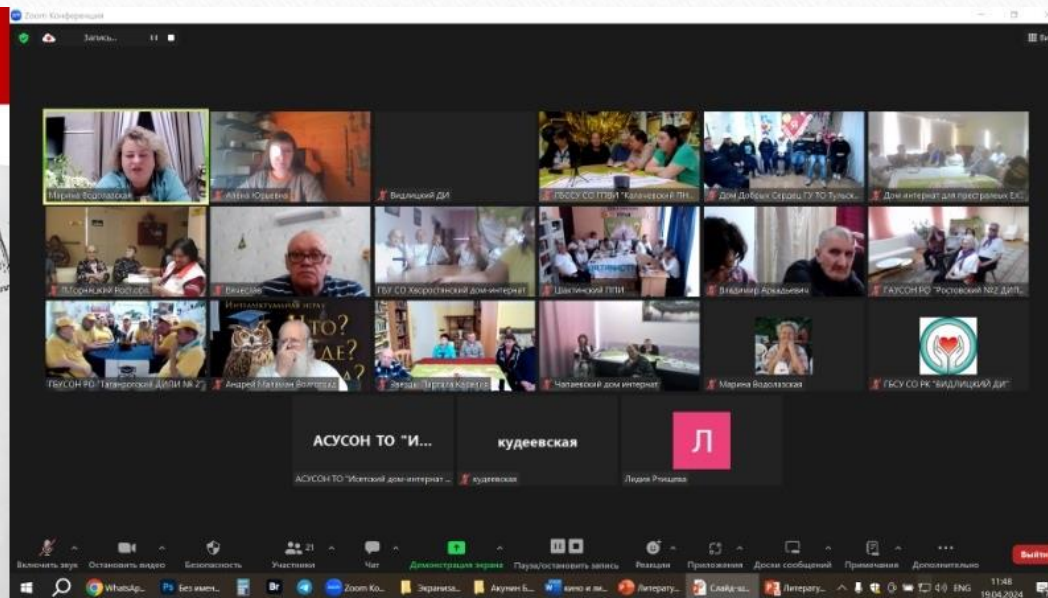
Zoom Конференция

Запись...

Марина Водолазская
Алена Юрьевна
Видлицкий ДИ
ГБСУ СО ГПВИ "Калачевский ПН...
Дом Добрых Сердец ГУ ТО Тульск...
Дом-интернат для престарелых ЕС...
П.Горнацкий Ростобл.
Вячеслав
ГБУ СО Хворостянский дом-интернат
Цвастинский ППИ
Владимир Аркадьевич
ГАУСОН РО "Ростовский №2 ДИП...
ГБУСОН РО "Таганрогский ДИПИ № 2"
Андрей Матвеич Волгоград
Звезда Таргата Калуга
Чапаевский дом интернат
Марина Водолазская
ГБСУ СО РК "ВИДЛИЦКИЙ ДИ"

АСУСОН ТО "И...
АСУСОН ТО "Исетский дом-интернат ...
кудеевская
кудеевская
Л
Лидия Рощина

Включить звук
Остановить видео
Безопасность
Участники 21
Чат
Демонстрация экрана
Паузу/остановить запись
Реакции
Приложения
Доски сообщений
Примечания
Дополнительно
Выйти

WhatsAp...
Без имен...
Zoom Ко...
Экраниза...
Акунин Б...
кино и ли...
Литерату...
Слайд-ш...
Литерату...
ENG
11:48
19.04.2024